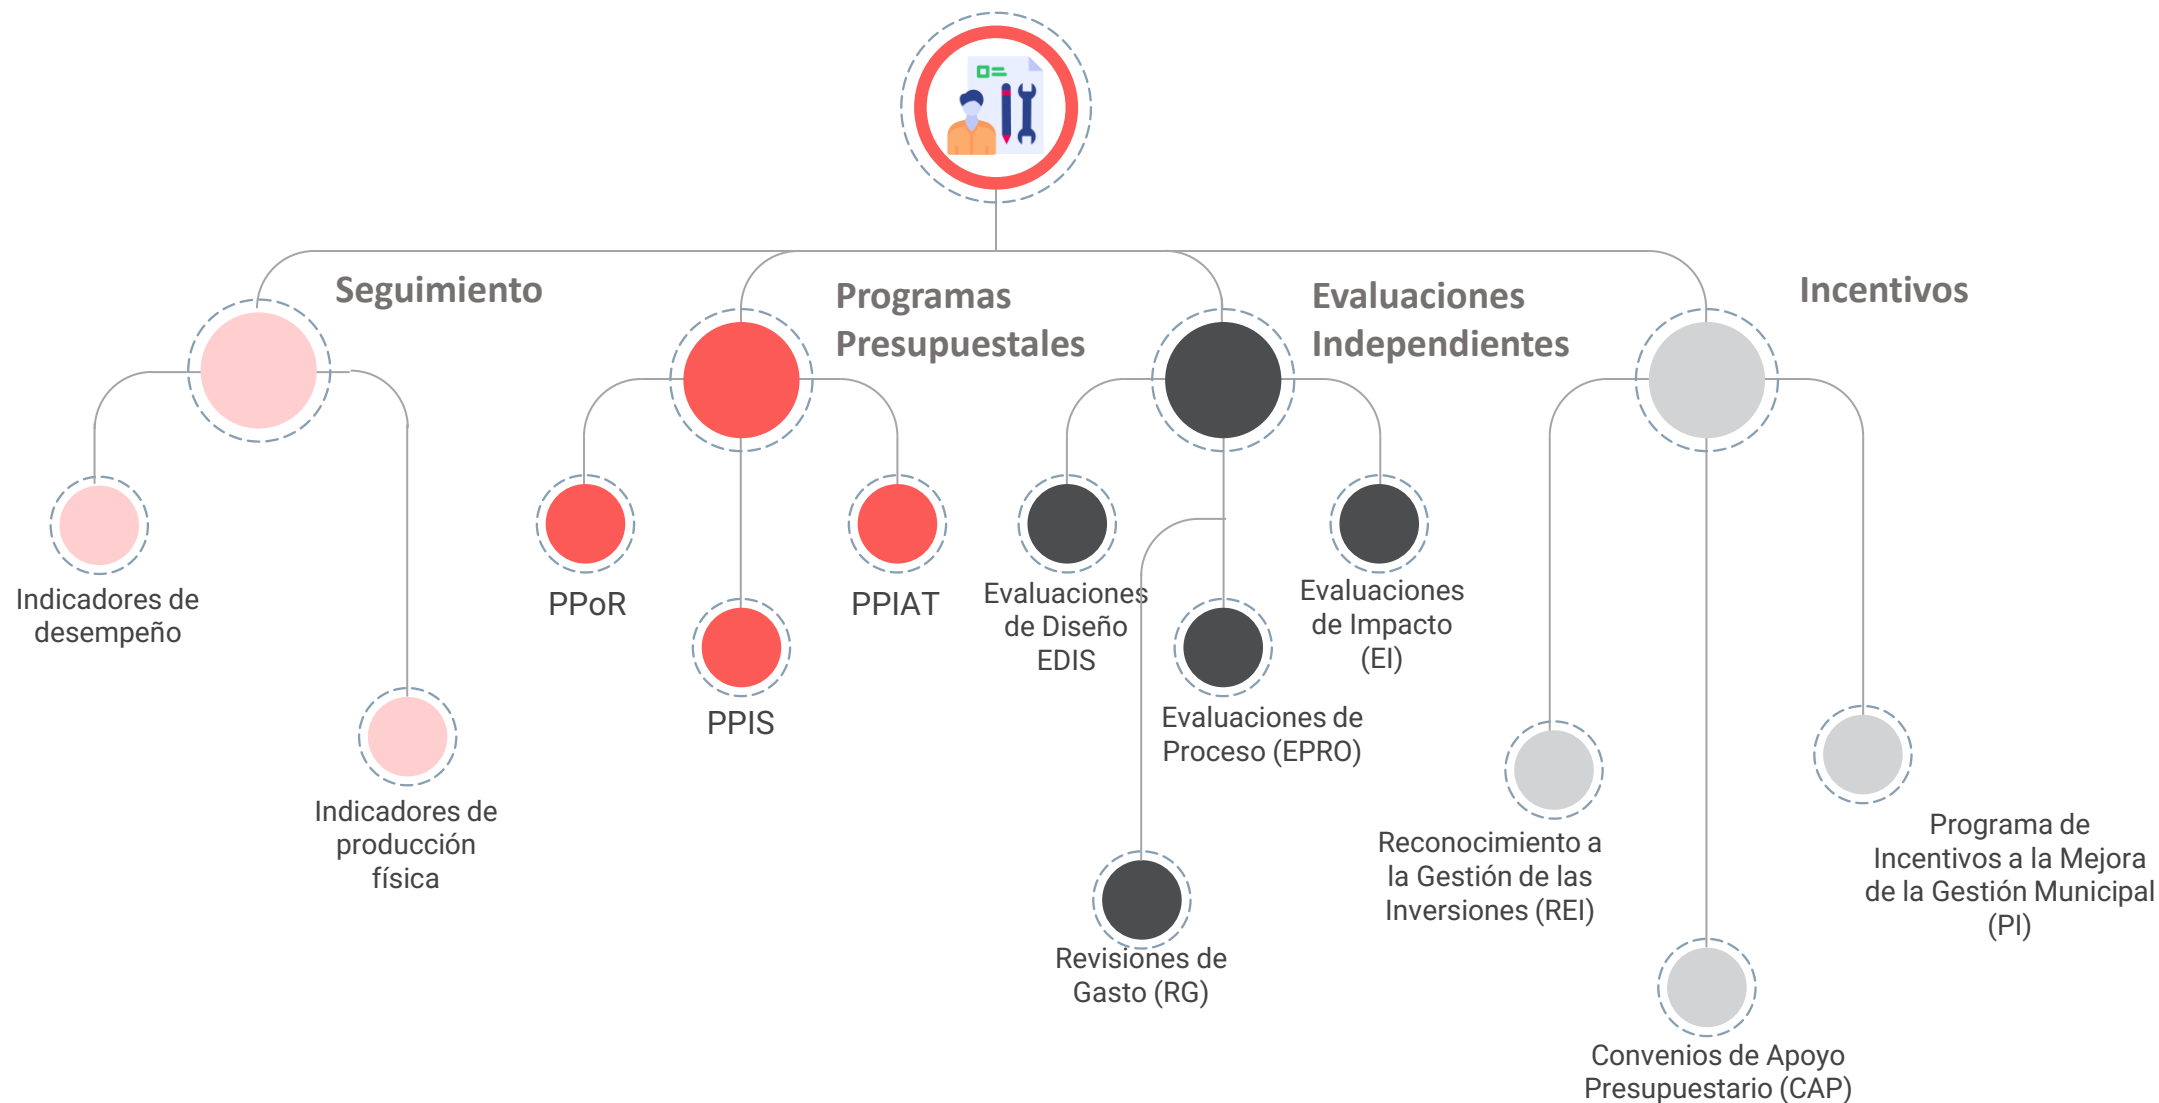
Seguimiento

Indicadores de desempeño

Indicadores de producción física

Programas Presupuestales

PPoR

PPIS

PPIAT

Evaluaciones Independientes

Evaluaciones de Diseño EDIS

Evaluaciones de Proceso (EPRO)

Evaluaciones de Impacto (EI)

Revisiones de Gasto (RG)

Incentivos

Reconocimiento a la Gestión de las Inversiones (REI)

Convenios de Apoyo Presupuestario (CAP)

Programa de Incentivos a la Mejora de la Gestión Municipal (PI)